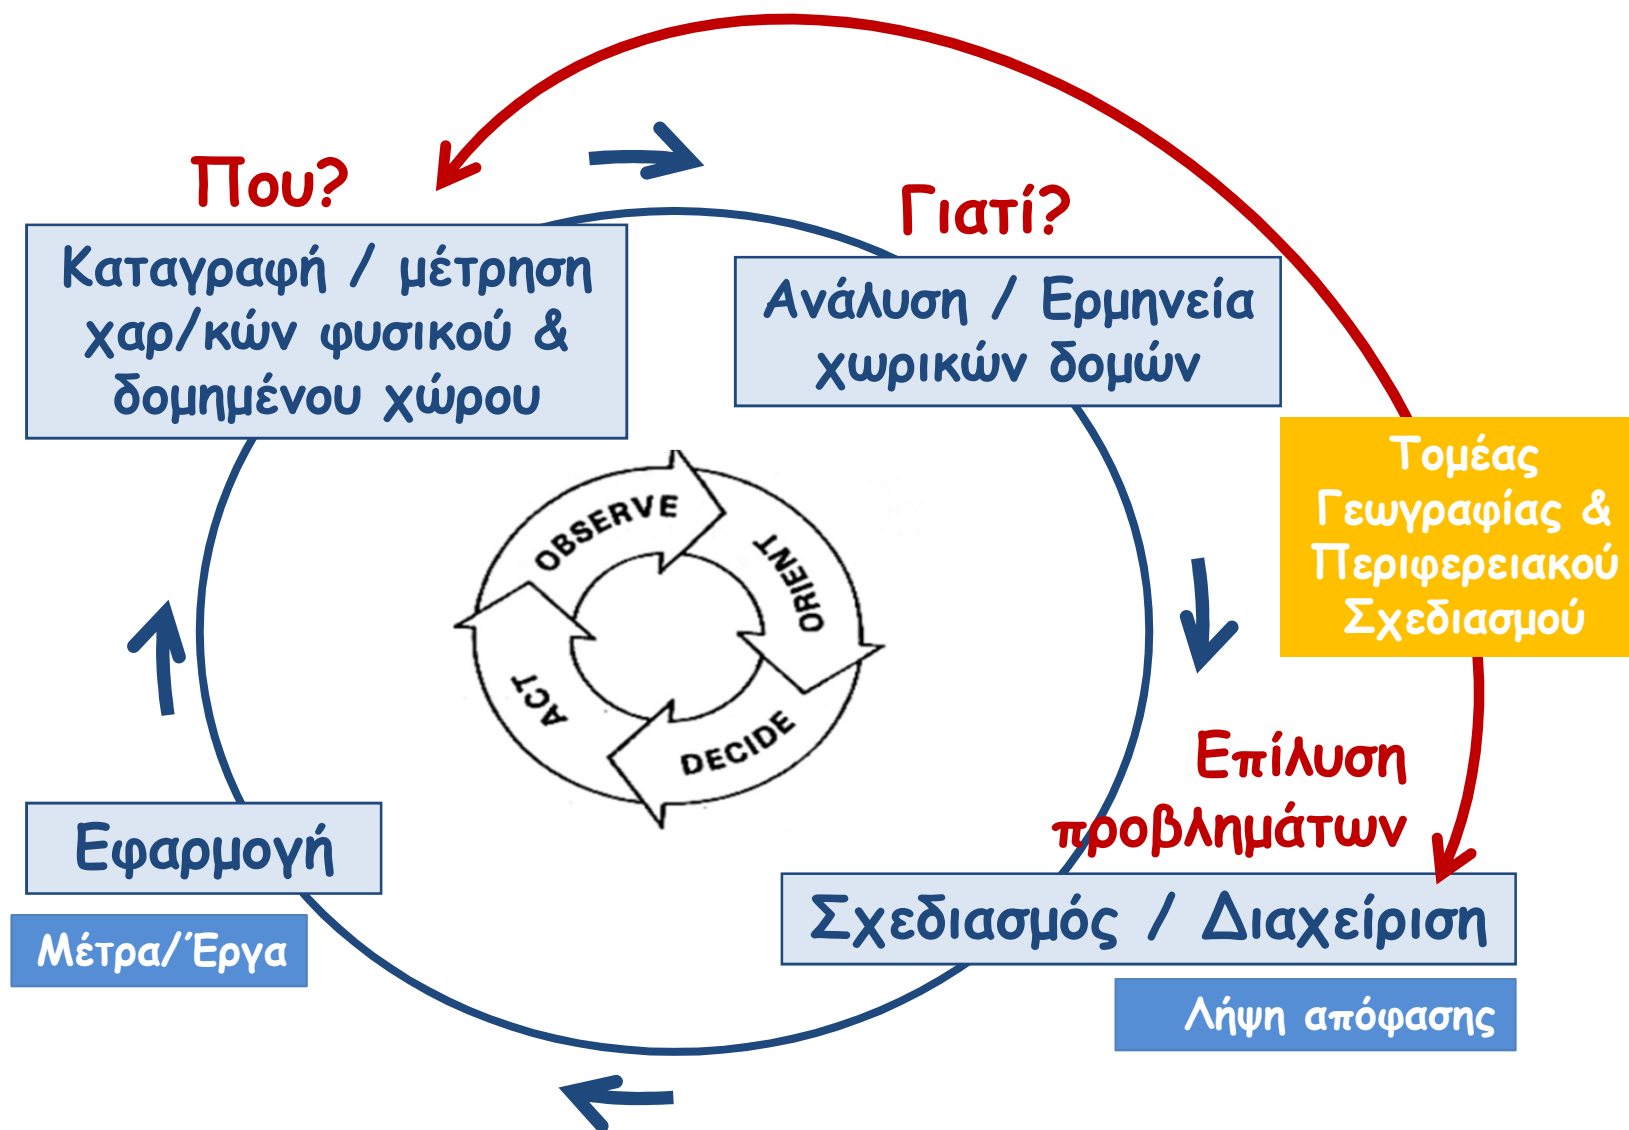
Που?

Καταγραφή / μέτρηση χαρ/κών φυσικού & δομημένου χώρου

Γιατί?

Ανάλυση / Ερμηνεία χωρικών δομών

Τομέας Γεωγραφίας & Περιφερειακού Σχεδιασμού

OBSERVE
ORIENT
DECIDE
ACT

Επίλυση προβλημάτων

Σχεδιασμός / Διαχείριση

Λήψη απόφασης

Εφαρμογή

Μέτρα/Έργα